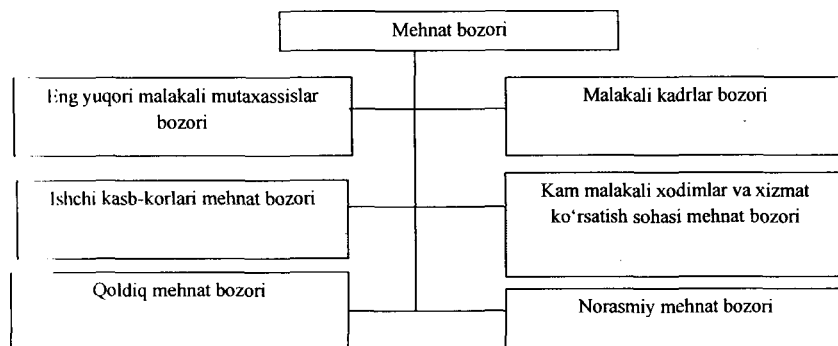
Mehnat bozori

Eng yuqori malakali mutaxassislar bozori

Malakali kadrlar bozori

Ishchi kasb-korlari mehnat bozori

Kam malakali xodimlar va xizmat ko'rsatish sohasi mehnat bozori

Qoldiq mehnat bozori

Norasmiy mehnat bozori